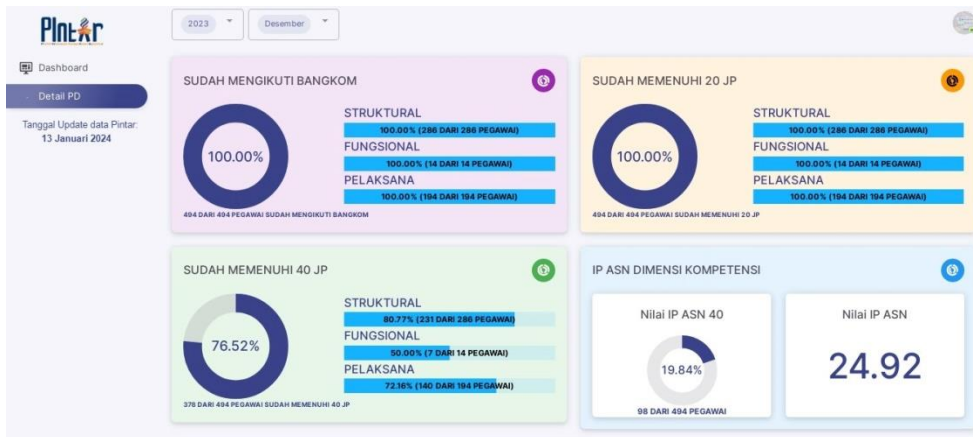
Pintar

2023
Desember

Dashboard
Detail PD
Tanggal Update data Pintar:
13 Januari 2024

SUDAH MENGIKUTI BANGKOM
100.00%
STRUKTURAL
100.00% (286 DARI 286 PEGAWAI)
FUNGSIONAL
100.00% (14 DARI 14 PEGAWAI)
PELAKSANA
100.00% (194 DARI 194 PEGAWAI)
494 DARI 494 PEGAWAI SUDAH MENGIKUTI BANGKOM

SUDAH MEMENUHI 20 JP
100.00%
STRUKTURAL
100.00% (286 DARI 286 PEGAWAI)
FUNGSIONAL
100.00% (14 DARI 14 PEGAWAI)
PELAKSANA
100.00% (194 DARI 194 PEGAWAI)
494 DARI 494 PEGAWAI SUDAH MEMENUHI 20 JP

SUDAH MEMENUHI 40 JP
76.52%
STRUKTURAL
80.77% (231 DARI 286 PEGAWAI)
FUNGSIONAL
50.00% (7 DARI 14 PEGAWAI)
PELAKSANA
72.16% (140 DARI 194 PEGAWAI)
378 DARI 494 PEGAWAI SUDAH MEMENUHI 40 JP

IP ASN DIMENSI KOMPETENSI
Nilai IP ASN 40
19.84%
98 DARI 494 PEGAWAI
Nilai IP ASN
24.92